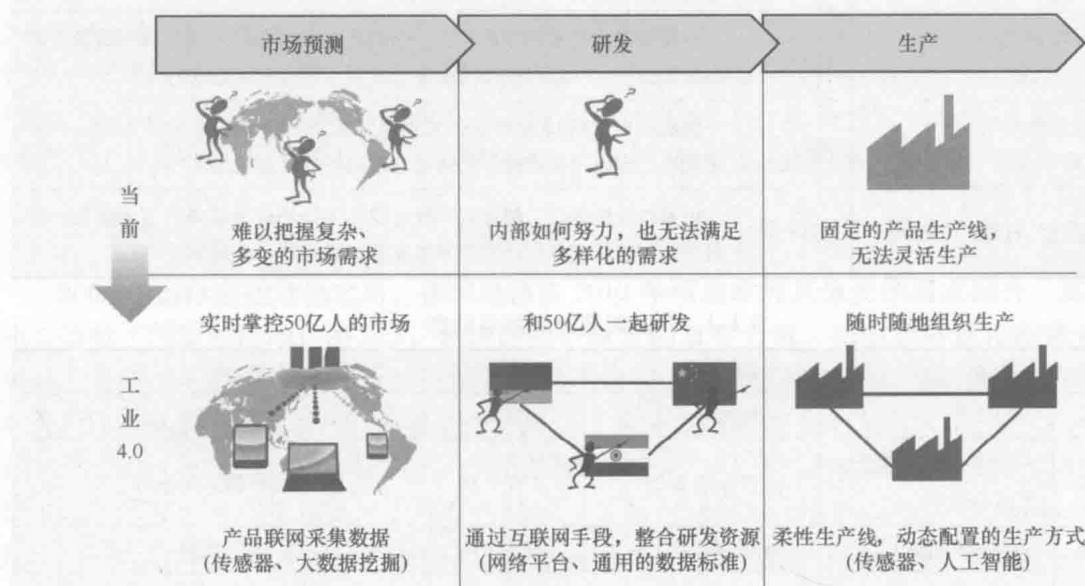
| | 市场预测 | 研发 | 生产 |
|---|---|---|---|
| 当前 | 难以把握复杂、多变的市场需求 | 内部如何努力，也无法满足多样化的需求 | 固定的产品生产线，无法灵活生产 |
| 工业4.0 | 实时掌控50亿人的市场<br>产品联网采集数据（传感器、大数据挖掘） | 和50亿人一起研发<br>通过互联网手段，整合研发资源（网络平台、通用的数据标准） | 随时随地组织生产<br>柔性生产线，动态配置的生产方式（传感器、人工智能） |